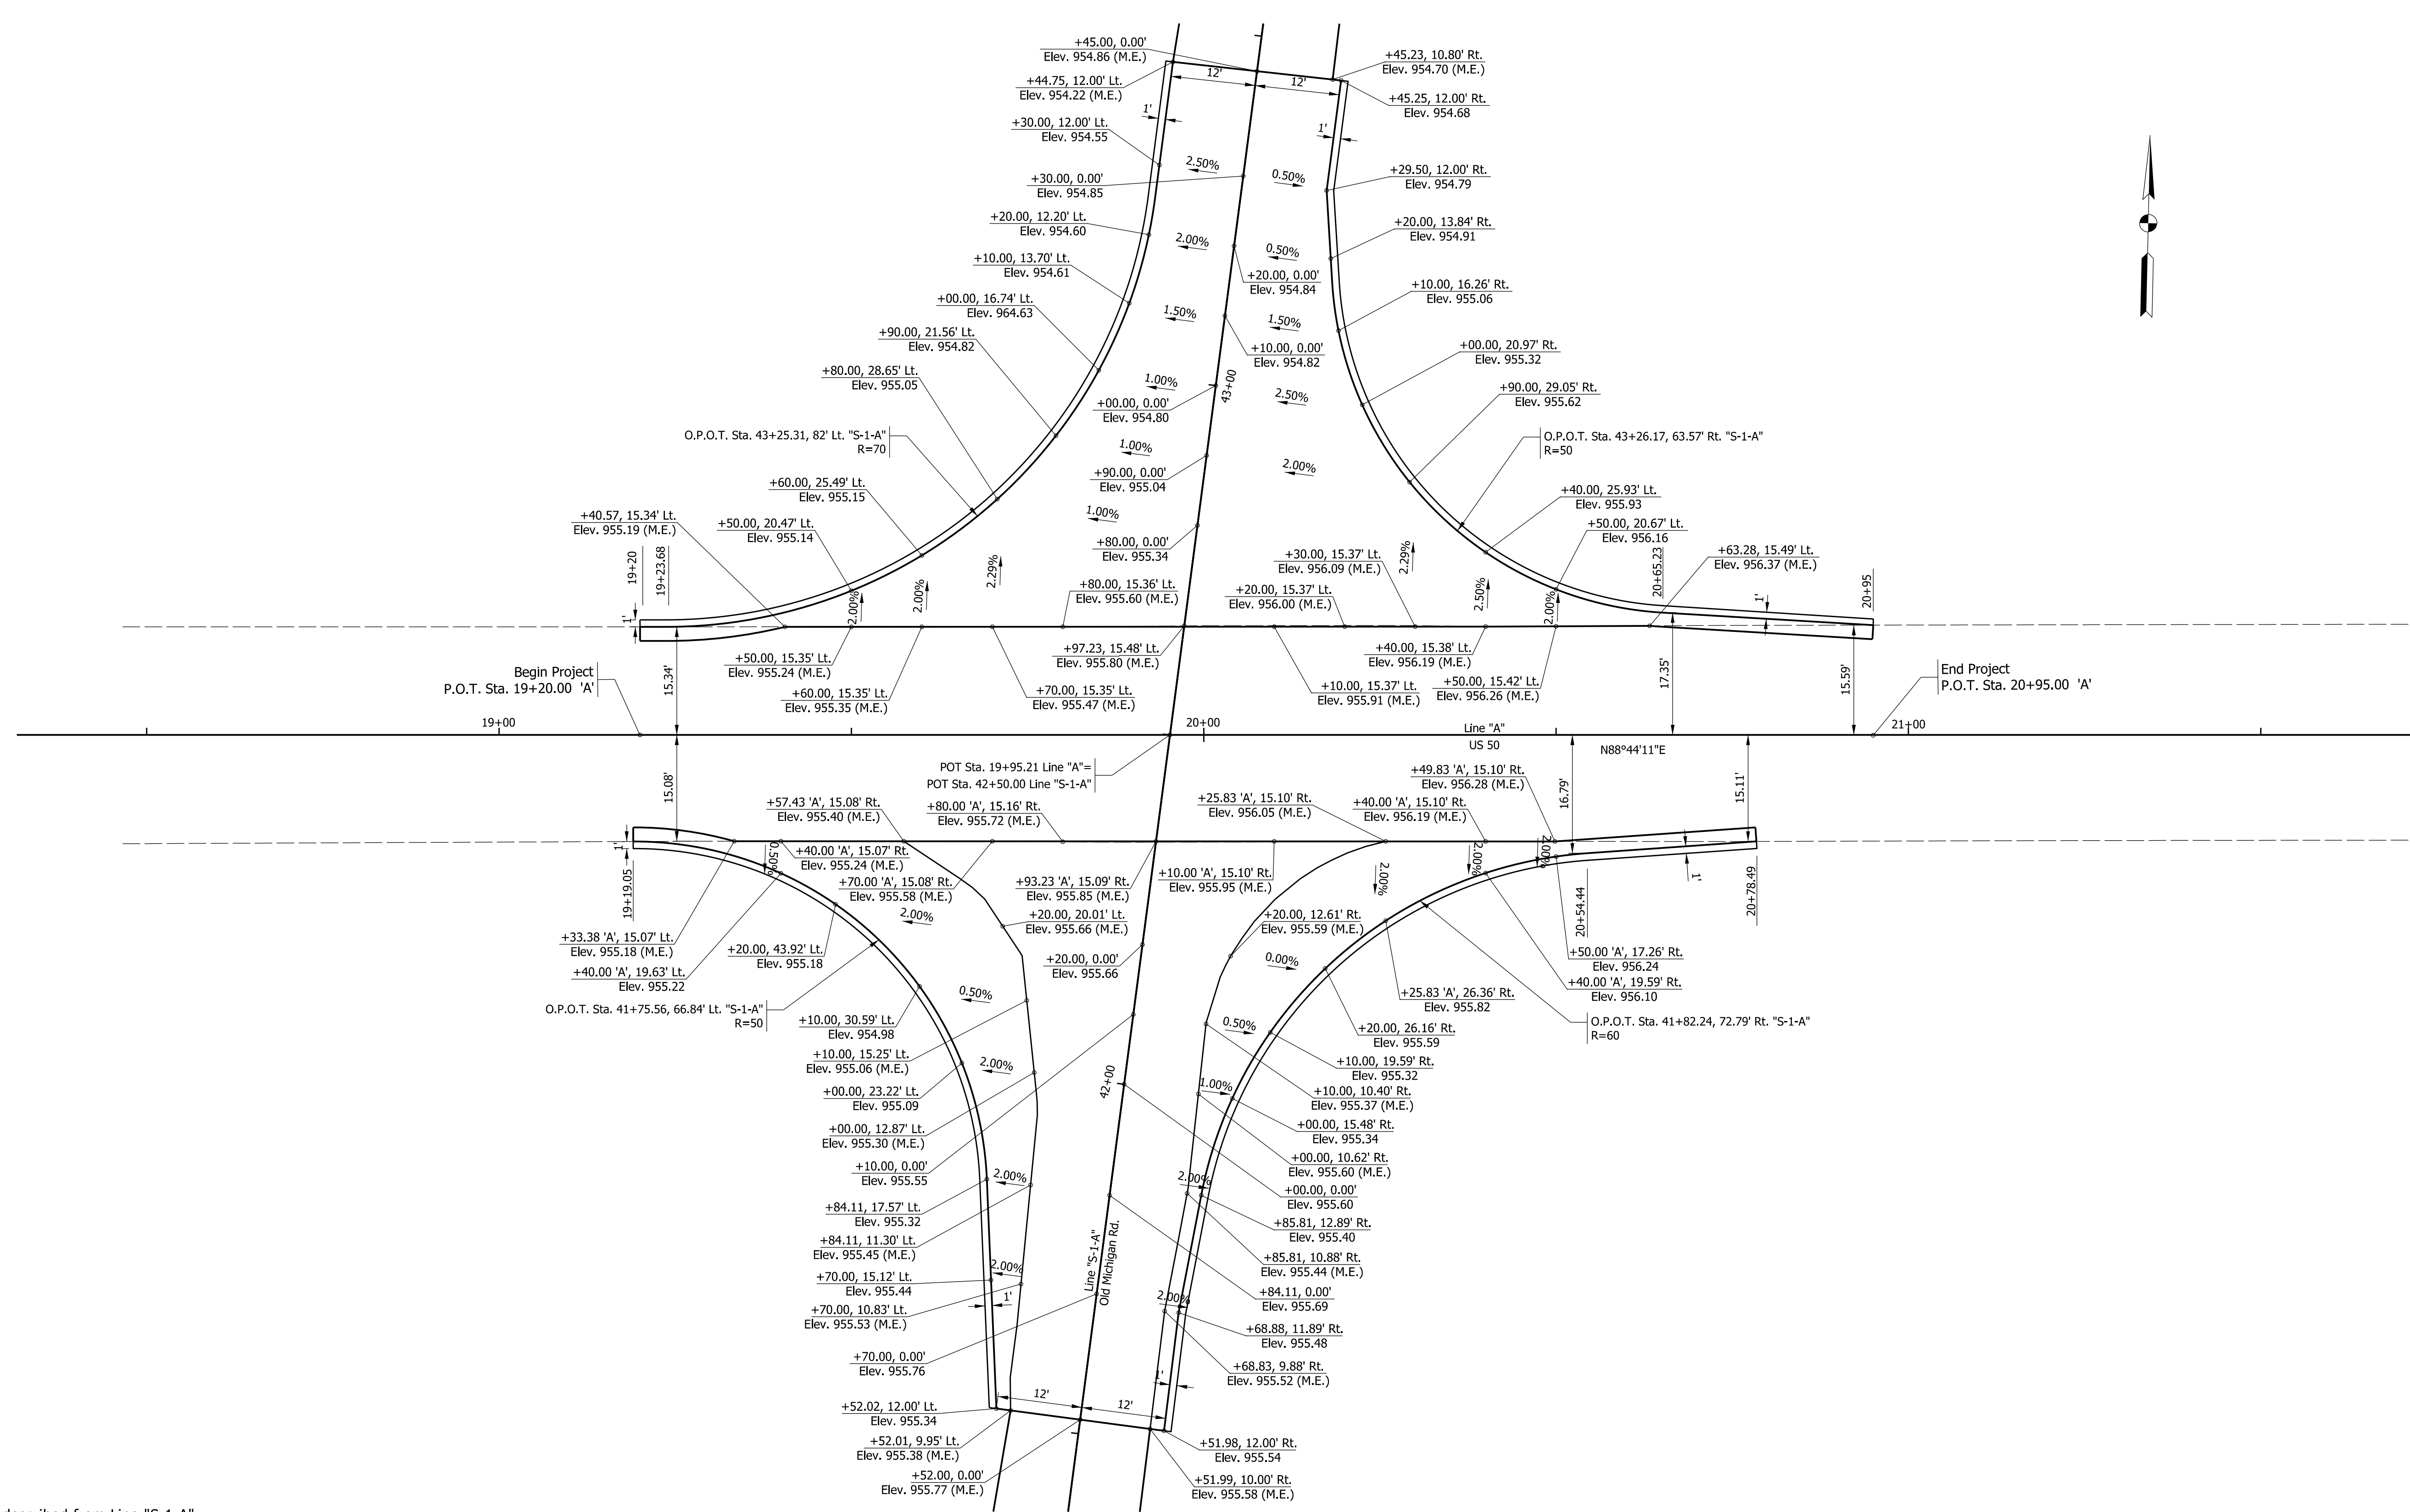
+45.00, 0.00'
Elev. 954.86 (M.E.)

+44.75, 12.00' Lt.
Elev. 954.22 (M.E.)

12'
12'

+45.23, 10.80' Rt.
Elev. 954.70 (M.E.)

+45.25, 12.00' Rt.
Elev. 954.68

1'
1'

+30.00, 12.00' Lt.
Elev. 954.55

2.50%
0.50%

+29.50, 12.00' Rt.
Elev. 954.79

+30.00, 0.00'
Elev. 954.85

+20.00, 12.20' Lt.
Elev. 954.60

2.00%
0.50%

+20.00, 13.84' Rt.
Elev. 954.91

+20.00, 0.00'
Elev. 954.84

+10.00, 13.70' Lt.
Elev. 954.61

+10.00, 16.26' Rt.
Elev. 955.06

+00.00, 16.74' Lt.
Elev. 964.63

1.50%
1.50%

+10.00, 0.00'
Elev. 954.82

+90.00, 21.56' Lt.
Elev. 954.82

+00.00, 20.97' Rt.
Elev. 955.32

+80.00, 28.65' Lt.
Elev. 955.05

1.00%
43+00

+90.00, 29.05' Rt.
Elev. 955.62

2.50%

+00.00, 0.00'
Elev. 954.80

O.P.O.T. Sta. 43+25.31, 82' Lt. "S-1-A"
R=70

1.00%

O.P.O.T. Sta. 43+26.17, 63.57' Rt. "S-1-A"
R=50

+90.00, 0.00'
Elev. 955.04

2.00%

+60.00, 25.49' Lt.
Elev. 955.15

+40.00, 25.93' Lt.
Elev. 955.93

1.00%

+40.57, 15.34' Lt.
Elev. 955.19 (M.E.)

+50.00, 20.47' Lt.
Elev. 955.14

+80.00, 0.00'
Elev. 955.34

+50.00, 20.67' Lt.
Elev. 956.16

+30.00, 15.37' Lt.
Elev. 956.09 (M.E.)

2.29%

+63.28, 15.49' Lt.
Elev. 956.37 (M.E.)

19+20
19+23.68

2.29%
2.00%

+80.00, 15.36' Lt.
Elev. 955.60 (M.E.)

+20.00, 15.37' Lt.
Elev. 956.00 (M.E.)

2.50%
2.00%
20+65.23
1'
20+95

1'
2.00%

+50.00, 15.35' Lt.
Elev. 955.24 (M.E.)

+97.23, 15.48' Lt.
Elev. 955.80 (M.E.)

+40.00, 15.38' Lt.
Elev. 956.19 (M.E.)

Begin Project
P.O.T. Sta. 19+20.00 'A'

15.34'

+60.00, 15.35' Lt.
Elev. 955.35 (M.E.)

+70.00, 15.35' Lt.
Elev. 955.47 (M.E.)

+10.00, 15.37' Lt.
Elev. 955.91 (M.E.)

+50.00, 15.42' Lt.
Elev. 956.26 (M.E.)

17.35'
15.59'

End Project
P.O.T. Sta. 20+95.00 'A'

19+00
20+00
Line "A"
US 50
21+00
N88°44'11"E

POT Sta. 19+95.21 Line "A"=
POT Sta. 42+50.00 Line "S-1-A"

15.08'

+49.83 'A', 15.10' Rt.
Elev. 956.28 (M.E.)

16.79'
15.11'

+57.43 'A', 15.08' Rt.
Elev. 955.40 (M.E.)

+80.00 'A', 15.16' Rt.
Elev. 955.72 (M.E.)

+25.83 'A', 15.10' Rt.
Elev. 956.05 (M.E.)

+40.00 'A', 15.10' Rt.
Elev. 956.19 (M.E.)

1'
0.50%

+40.00 'A', 15.07' Rt.
Elev. 955.24 (M.E.)

2.00%
2.00%

+70.00 'A', 15.08' Rt.
Elev. 955.58 (M.E.)

+93.23 'A', 15.09' Rt.
Elev. 955.85 (M.E.)

+10.00 'A', 15.10' Rt.
Elev. 955.95 (M.E.)

2.00%
1'

19+19.05

2.00%

+20.00, 20.01' Lt.
Elev. 955.66 (M.E.)

+20.00, 12.61' Rt.
Elev. 955.59 (M.E.)

20+54.44
20+78.49

+33.38 'A', 15.07' Lt.
Elev. 955.18 (M.E.)

+20.00, 43.92' Lt.
Elev. 955.18

+50.00 'A', 17.26' Rt.
Elev. 956.24

+40.00 'A', 19.63' Lt.
Elev. 955.22

+20.00, 0.00'
Elev. 955.66

0.00%

+40.00 'A', 19.59' Rt.
Elev. 956.10

+25.83 'A', 26.36' Rt.
Elev. 955.82

O.P.O.T. Sta. 41+75.56, 66.84' Lt. "S-1-A"
R=50

0.50%

+10.00, 30.59' Lt.
Elev. 954.98

0.50%

+20.00, 26.16' Rt.
Elev. 955.59

O.P.O.T. Sta. 41+82.24, 72.79' Rt. "S-1-A"
R=60

+10.00, 15.25' Lt.
Elev. 955.06 (M.E.)

2.00%

+10.00, 19.59' Rt.
Elev. 955.32

+00.00, 23.22' Lt.
Elev. 955.09

42+00
1.00%

+10.00, 10.40' Rt.
Elev. 955.37 (M.E.)

+00.00, 12.87' Lt.
Elev. 955.30 (M.E.)

+00.00, 15.48' Rt.
Elev. 955.34

+10.00, 0.00'
Elev. 955.55

+00.00, 10.62' Rt.
Elev. 955.60 (M.E.)

2.00%
2.00%

+00.00, 0.00'
Elev. 955.60

+84.11, 17.57' Lt.
Elev. 955.32

+85.81, 12.89' Rt.
Elev. 955.40

+84.11, 11.30' Lt.
Elev. 955.45 (M.E.)

+85.81, 10.88' Rt.
Elev. 955.44 (M.E.)

2.00%

+70.00, 15.12' Lt.
Elev. 955.44

Line "S-1-A"
Old Michigan Rd.

+84.11, 0.00'
Elev. 955.69

1'
2.00%

+70.00, 10.83' Lt.
Elev. 955.53 (M.E.)

+68.88, 11.89' Rt.
Elev. 955.48

+70.00, 0.00'
Elev. 955.76

+68.83, 9.88' Rt.
Elev. 955.52 (M.E.)

1'
12'
12'

+52.02, 12.00' Lt.
Elev. 955.34

+52.01, 9.95' Lt.
Elev. 955.38 (M.E.)

+51.98, 12.00' Rt.
Elev. 955.54

+52.00, 0.00'
Elev. 955.77 (M.E.)

+51.99, 10.00' Rt.
Elev. 955.58 (M.E.)

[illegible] from Line "S-1-A"